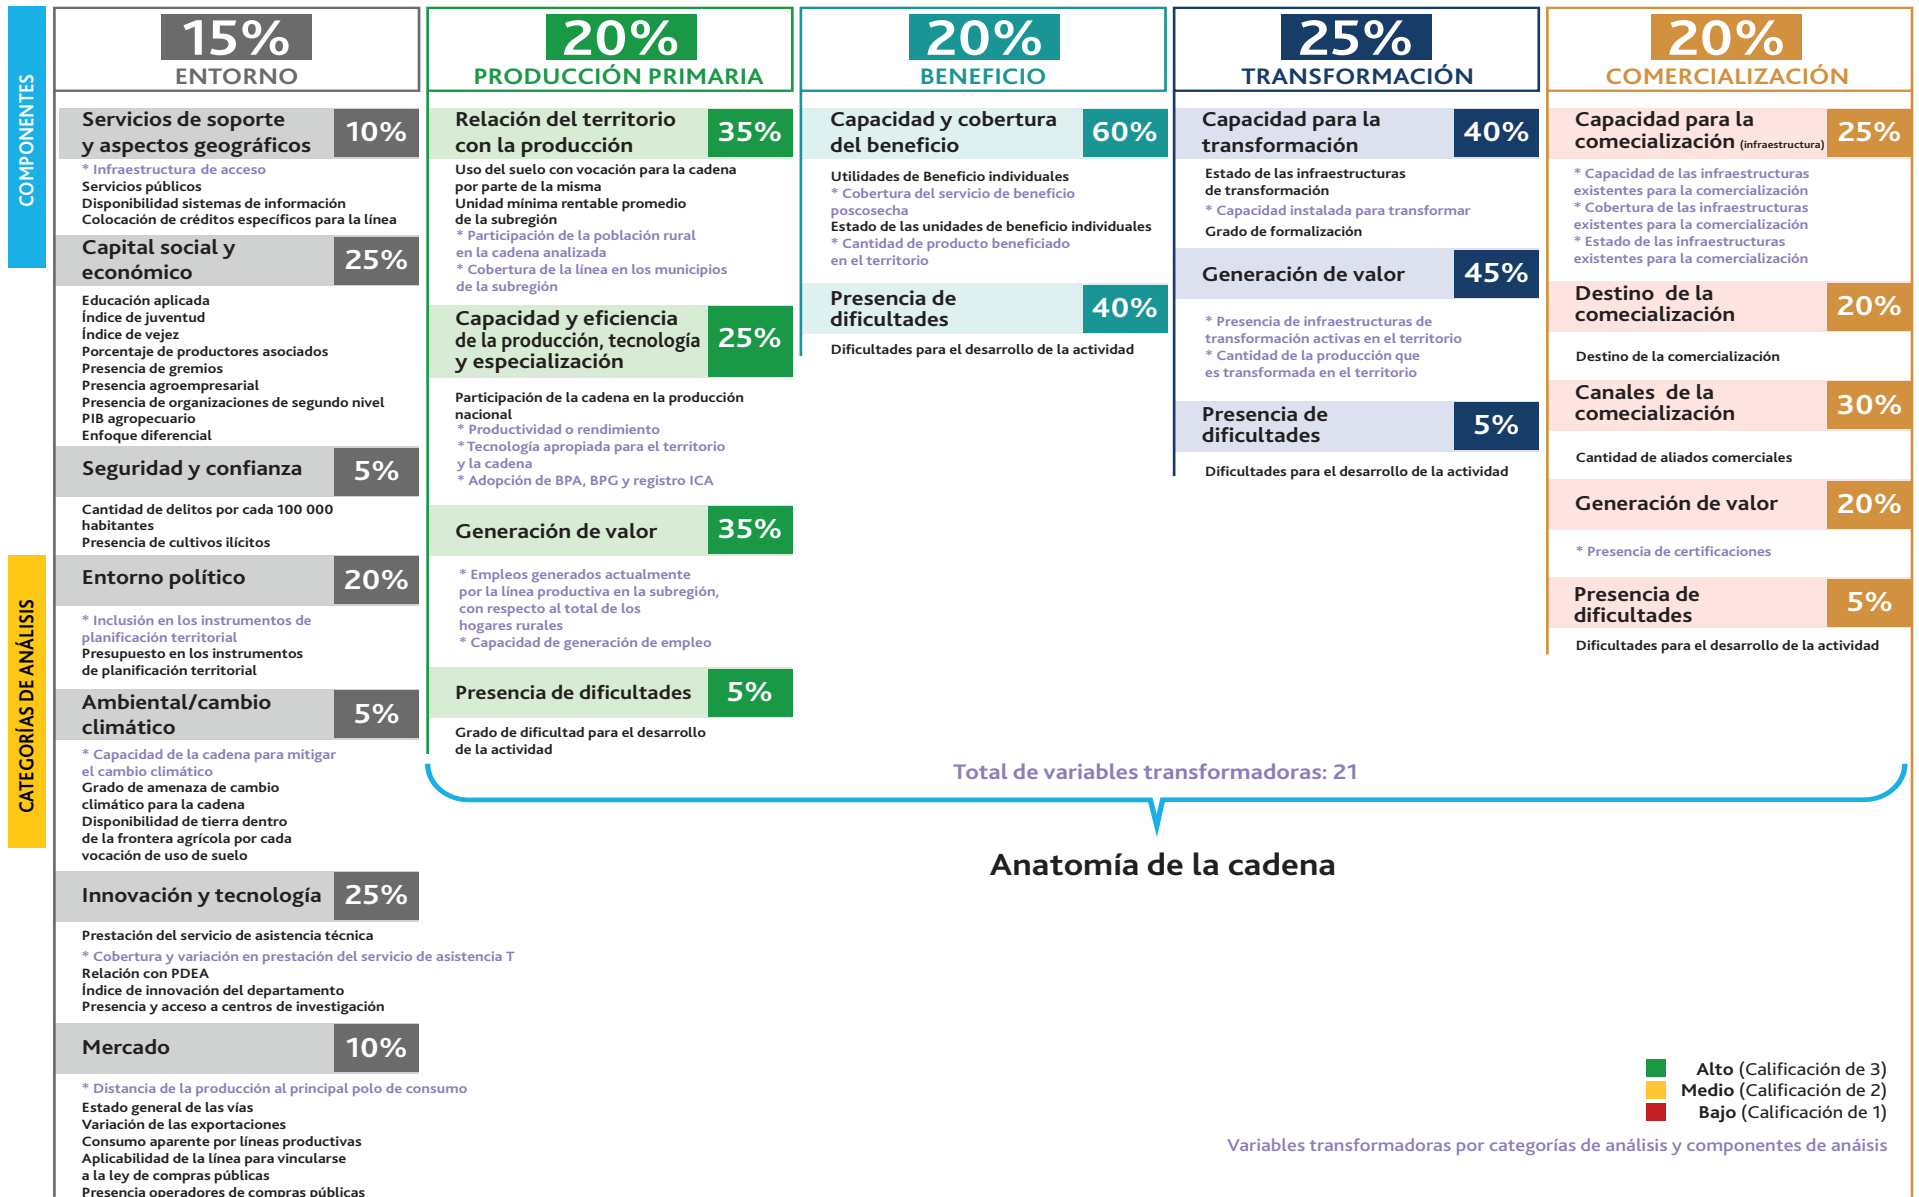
COMPONENTES

CATEGORÍAS DE ANÁLISIS

15%
ENTORNO

Servicios de soporte y aspectos geográficos 10%

* Infraestructura de acceso
Servicios públicos
Disponibilidad sistemas de información
Colocación de créditos específicos para la línea

Capital social y económico 25%

Educación aplicada
Índice de juventud
Índice de vejez
Porcentaje de productores asociados
Presencia de gremios
Presencia agroempresarial
Presencia de organizaciones de segundo nivel
PIB agropecuario
Enfoque diferencial

Seguridad y confianza 5%

Cantidad de delitos por cada 100 000 habitantes
Presencia de cultivos ilícitos

Entorno político 20%

* Inclusión en los instrumentos de planificación territorial
Presupuesto en los instrumentos de planificación territorial

Ambiental/cambio climático 5%

* Capacidad de la cadena para mitigar el cambio climático
Grado de amenaza de cambio climático para la cadena
Disponibilidad de tierra dentro de la frontera agrícola por cada vocación de uso de suelo

Innovación y tecnología 25%

Prestación del servicio de asistencia técnica
* Cobertura y variación en prestación del servicio de asistencia T
Relación con PDEA
Índice de innovación del departamento
Presencia y acceso a centros de investigación

Mercado 10%

* Distancia de la producción al principal polo de consumo
Estado general de las vías
Variación de las exportaciones
Consumo aparente por líneas productivas
Aplicabilidad de la línea para vincularse a la ley de compras públicas
Presencia operadores de compras públicas

20%
PRODUCCIÓN PRIMARIA

Relación del territorio con la producción 35%

Uso del suelo con vocación para la cadena por parte de la misma
Unidad mínima rentable promedio de la subregión
* Participación de la población rural en la cadena analizada
* Cobertura de la línea en los municipios de la subregión

Capacidad y eficiencia de la producción, tecnología y especialización 25%

Participación de la cadena en la producción nacional
* Productividad o rendimiento
* Tecnología apropiada para el territorio y la cadena
* Adopción de BPA, BPG y registro ICA

Generación de valor 35%

* Empleos generados actualmente por la línea productiva en la subregión, con respecto al total de los hogares rurales
* Capacidad de generación de empleo

Presencia de dificultades 5%

Grado de dificultad para el desarrollo de la actividad

20%
BENEFICIO

Capacidad y cobertura del beneficio 60%

Utilidades de Beneficio individuales
* Cobertura del servicio de beneficio poscosecha
Estado de las unidades de beneficio individuales
* Cantidad de producto beneficiado en el territorio

Presencia de dificultades 40%

Dificultades para el desarrollo de la actividad

25%
TRANSFORMACIÓN

Capacidad para la transformación 40%

Estado de las infraestructuras de transformación
* Capacidad instalada para transformar
Grado de formalización

Generación de valor 45%

* Presencia de infraestructuras de transformación activas en el territorio
* Cantidad de la producción que es transformada en el territorio

Presencia de dificultades 5%

Dificultades para el desarrollo de la actividad

20%
COMERCIALIZACIÓN

Capacidad para la comecialización (infraestructura) 25%

* Capacidad de las infraestructuras existentes para la comercialización
* Cobertura de las infraestructuras existentes para la comercialización
* Estado de las infraestructuras existentes para la comercialización

Destino de la comecialización 20%

Destino de la comercialización

Canales de la comecialización 30%

Cantidad de aliados comerciales

Generación de valor 20%

* Presencia de certificaciones

Presencia de dificultades 5%

Dificultades para el desarrollo de la actividad

Total de variables transformadoras: 21

Anatomía de la cadena

Alto (Calificación de 3)
Medio (Calificación de 2)
Bajo (Calificación de 1)

Variables transformadoras por categorías de análisis y componentes de anáisis